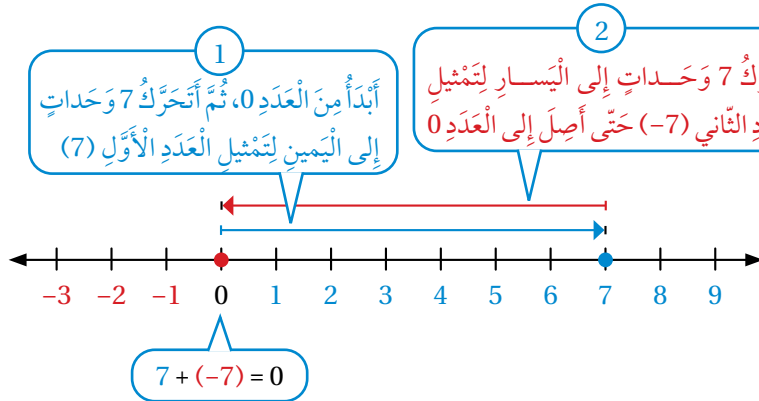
1
أَبْدَأُ مِنَ الْعَدَدِ 0، ثُمَّ أَتَحَرَّكُ 7 وَحَداتٍ إِلى الْيَمينِ لِتَمْثيلِ الْعَدَدِ الْأَوَّلِ (7)

2
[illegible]كُ 7 وَحَـداتٍ إِلى الْيَســارِ لِتَمْثيلِ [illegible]دِ الثّاني (7−) حَتّى أَصِلَ إِلى الْعَدَدِ 0

−3 −2 −1 0 1 2 3 4 5 6 7 8 9

$7 + (-7) = 0$